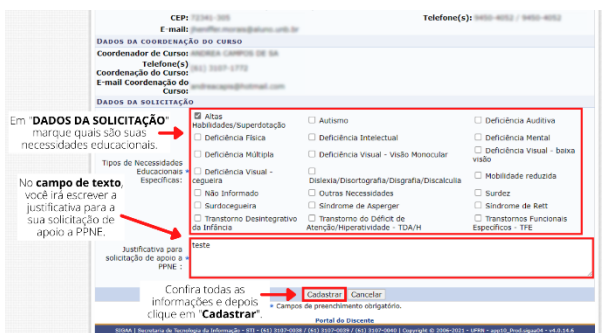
CEP: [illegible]
Telefone(s): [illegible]
E-mail: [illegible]

DADOS DA COORDENAÇÃO DO CURSO

Coordenador de Curso: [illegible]
Telefone(s) Coordenação do Curso: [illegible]
E-mail Coordenação do Curso: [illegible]

DADOS DA SOLICITAÇÃO

Em "DADOS DA SOLICITAÇÃO" marque quais são suas necessidades educacionais.

Tipos de Necessidades Educacionais Específicas: *

| | | |
|---|---|---|
| Altas Habilidades/Superdotação | Autismo | Deficiência Auditiva |
| Deficiência Física | Deficiência Intelectual | Deficiência Mental |
| Deficiência Múltipla | Deficiência Visual - Visão Monocular | Deficiência Visual - baixa visão |
| Deficiência Visual - cegueira | Dislexia/Disortografia/Disgrafia/Discalculia | Mobilidade reduzida |
| Não Informado | Outras Necessidades | Surdez |
| Surdocegueira | Síndrome de Asperger | Síndrome de Rett |
| Transtorno Desintegrativo da Infância | Transtorno do Déficit de Atenção/Hiperatividade - TDA/H | Transtornos Funcionais Específicos - TFE |

No campo de texto, você irá escrever a justificativa para a sua solicitação de apoio a PPNE.

Justificativa para solicitação de apoio a PPNE: *

teste

Confira todas as informações e depois clique em "Cadastrar".

Cadastrar Cancelar

* Campos de preenchimento obrigatório.

Portal do Discente

SIGAA | Superintendência de Tecnologia da Informação - STI - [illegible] Copyright © 2006-2021 - UFRN - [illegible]